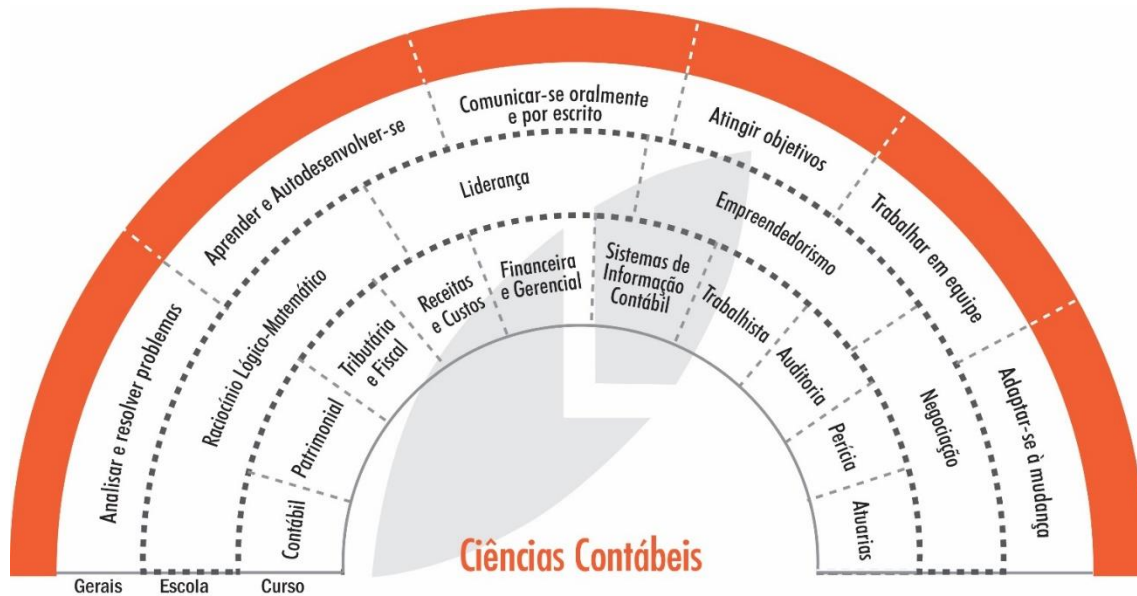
Analisar e resolver problemas
Aprender e Autodesenvolver-se
Comunicar-se oralmente e por escrito
Atingir objetivos
Trabalhar em equipe
Adaptar-se à mudança

Raciocínio Lógico-Matemático
Liderança
Empreendedorismo
Negociação

Contábil
Patrimonial
Tributária e Fiscal
Receitas e Custos
Financeira e Gerencial
Sistemas de Informação Contábil
Trabalhista
Auditoria
Perícia
Atuarias

Ciências Contábeis

Gerais
Escola
Curso